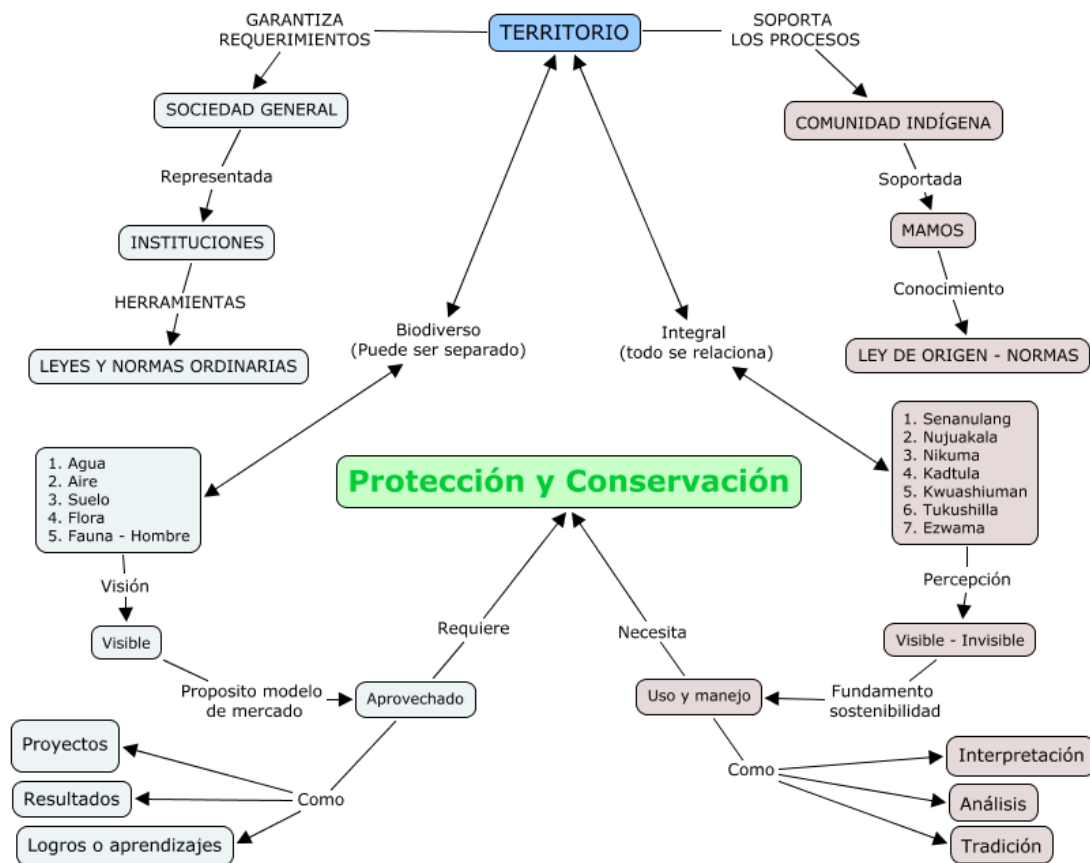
GARANTIZA REQUERIMIENTOS

TERRITORIO

SOPORTA LOS PROCESOS

SOCIEDAD GENERAL

Representada

INSTITUCIONES

HERRAMIENTAS

LEYES Y NORMAS ORDINARIAS

COMUNIDAD INDÍGENA

Soportada

MAMOS

Conocimiento

LEY DE ORIGEN - NORMAS

Biodiverso
(Puede ser separado)

Integral
(todo se relaciona)

1. Agua
2. Aire
3. Suelo
4. Flora
5. Fauna - Hombre

Protección y Conservación

1. Senanulang
2. Nujuakala
3. Nikuma
4. Kadtula
5. Kwuashiuman
6. Tukushilla
7. Ezwama

Visión

Visible

Percepción

Visible - Invisible

Requiere

Necesita

Proposito modelo de mercado

Aprovechado

Uso y manejo

Fundamento sostenibilidad

Proyectos

Resultados

Logros o aprendizajes

Como

Como

Interpretación

Análisis

Tradición